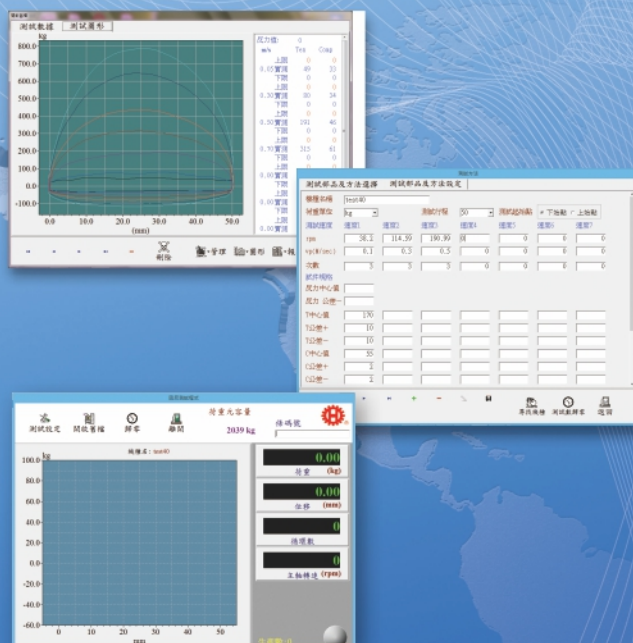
測試數據 測試圖形

kg
700.0
600.0
500.0
400.0
300.0
200.0
100.0
0.0
-100.0
0.0 10.0 20.0 30.0 40.0 50.0
(mm)

反力值: 0
m/s Ten Comp
上限 0 0
0.05 實測 49 33
下限 0 0
上限 0 0
0.30 實測 80 34
下限 0 0
上限 0 0
0.30 實測 291 46
下限 0 0
上限 0 0
0.50 實測 315 41
下限 0 0
上限 0 0
0.00 實測
下限
上限
0.00 實測
下限

刪除 管理 另存 開

測試部品及方法選擇 測試部品及方法設定

機種名稱 test40
荷重單位 kg
測試行程 50
測試起始點 ● 下治動 ○ 上治動
測試速度 速度1 速度2 速度3 速度4 速度5 速度6 速度7
rpm 38.2 114.59 190.99 0 0 0 0
v(m/sec) 0.1 0.3 0.5 0 0 0 0
次數 3 3 3 0 0 0 0
試件規格
反力中心值
反力 公差一
T中心值 170
T公差+ 10
T公差- 10
C中心值 55
C公差+ 2
C公差- 2

尋找機種 測試數據歸零 返回

測試設定 開放看檔 歸零 離開
荷重元容量 2039 kg
條碼號
機種名: test40
kg
100.0
80.0
60.0
40.0
20.0
0.0
-20.0
-40.0
-60.0
0 10 20 30 40 50
0.00 荷重 (kg)
0.00 位移 (mm)
0 循環數
0 主軸轉速 (rpm)